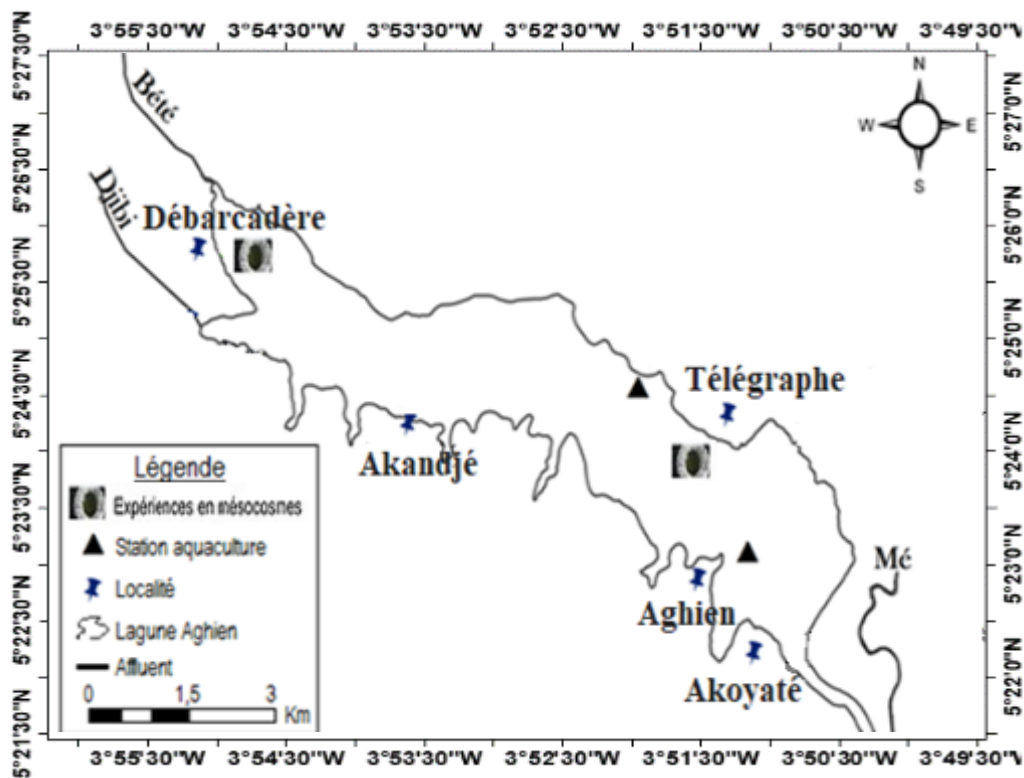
3°55'30"W 3°54'30"W 3°53'30"W 3°52'30"W 3°51'30"W 3°50'30"W 3°49'30"W

5°27'30"N
5°26'30"N
5°25'30"N
5°24'30"N
5°23'30"N
5°22'30"N
5°21'30"N

5°27'0"N
5°26'0"N
5°25'0"N
5°24'0"N
5°23'0"N
5°22'0"N

N
W E
S

Bété
Djibi
Débarcadère
Télégraphe
Akandjé
Mé
Aghien
Akoyaté

Légende
Expériences en mésocosmes
Station aquaculture
Localité
Lagune Aghien
Affluent
0 1,5 3 Km

3°55'30"W 3°54'30"W 3°53'30"W 3°52'30"W 3°51'30"W 3°50'30"W 3°49'30"W